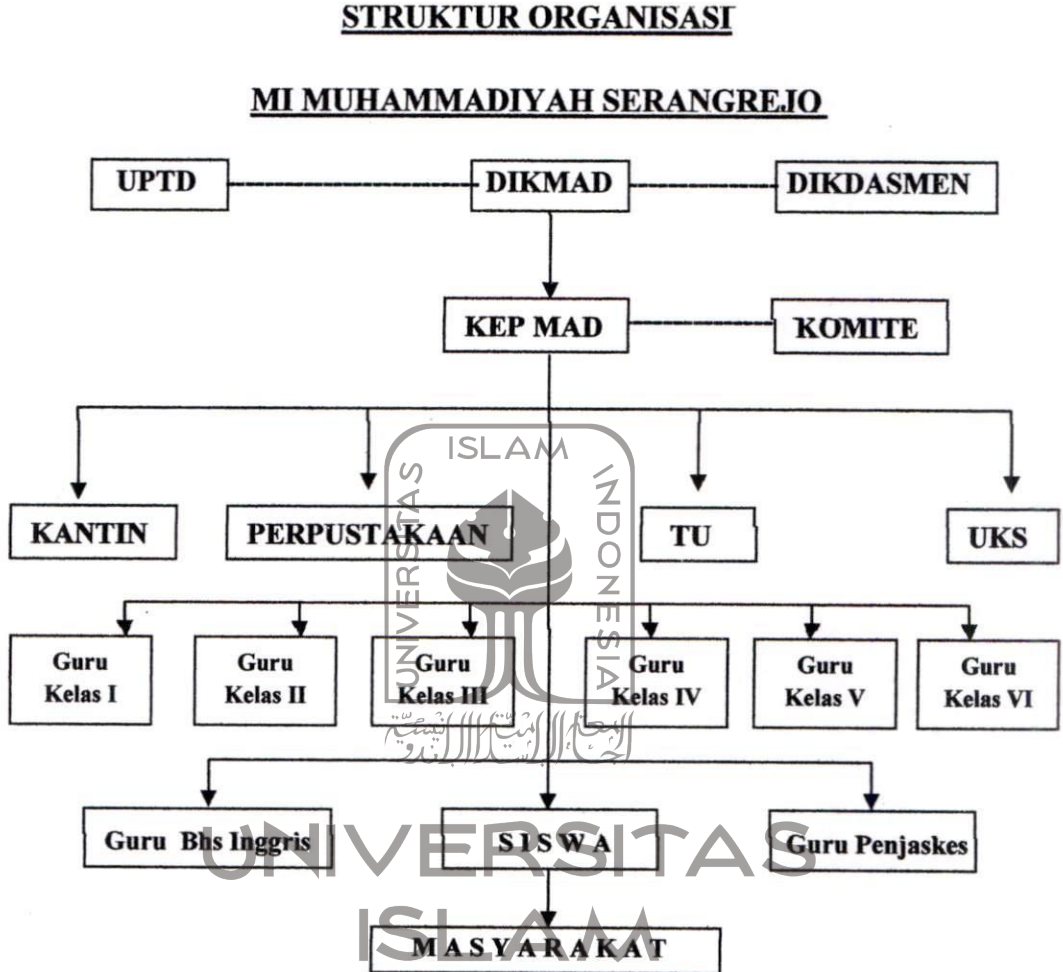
STRUKTUR ORGANISASI

MI MUHAMMADIYAH SERANGREJO

UPTD

DIKMAD

DIKDASMEN

KEP MAD

KOMITE

ISLAM

UNIVERSITAS

INDONESIA

KANTIN

PERPUSTAKAAN

TU

UKS

Guru Kelas I

Guru Kelas II

Guru Kelas III

Guru Kelas IV

Guru Kelas V

Guru Kelas VI

Guru Bhs Inggris

S I S W A

Guru Penjaskes

UNIVERSITAS

ISLAM

M A S Y A R A K A T